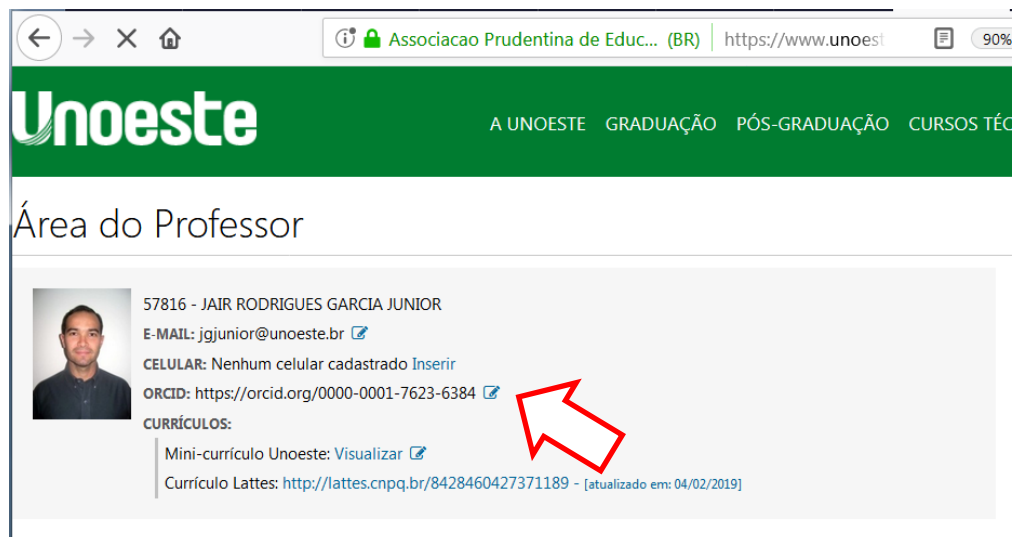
Associacao Prudentina de Educ... (BR) https://www.unoest

90%

Unoeste

A UNOESTE GRADUAÇÃO PÓS-GRADUAÇÃO CURSOS TÉC

Área do Professor

57816 - JAIR RODRIGUES GARCIA JUNIOR

E-MAIL: jgjunior@unoeste.br

CELULAR: Nenhum celular cadastrado Inserir

ORCID: https://orcid.org/0000-0001-7623-6384

CURRÍCULOS:

Mini-currículo Unoeste: Visualizar

Currículo Lattes: http://lattes.cnpq.br/8428460427371189 - [atualizado em: 04/02/2019]